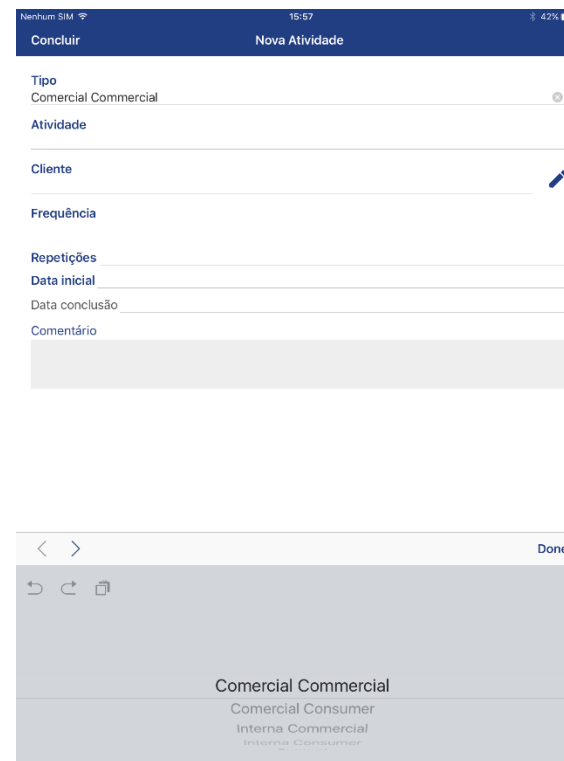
Nenhum SIM 15:57 42%
Concluir
Nova Atividade
Tipo
Comercial Commercial
Atividade
Cliente
Frequência
Repetições
Data inicial
Data conclusão
Comentário
Done
Comercial Commercial
Comercial Consumer
Interna Commercial
Interna Consumer